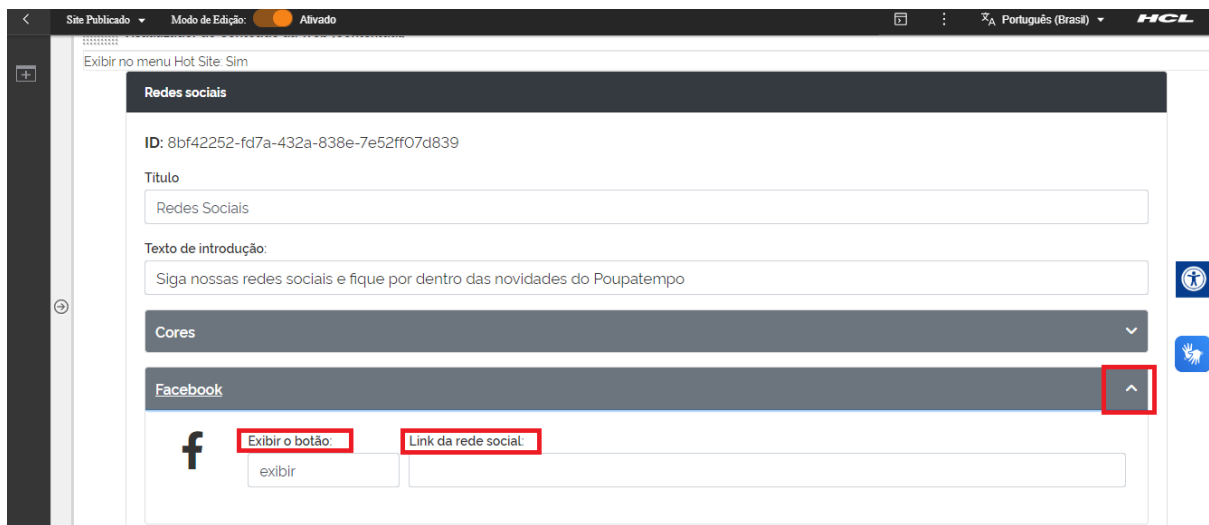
Site Publicado ▾ Modo de Edição: Ativado

Português (Brasil) ▾ HCL

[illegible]

Exibir no menu Hot Site: Sim

Redes sociais

ID: 8bf42252-fd7a-432a-838e-7e52ff07d839

Título

Redes Sociais

Texto de introdução:

Siga nossas redes sociais e fique por dentro das novidades do Poupatempo

Cores

Facebook

f

Exibir o botão:

exibir

Link da rede social: